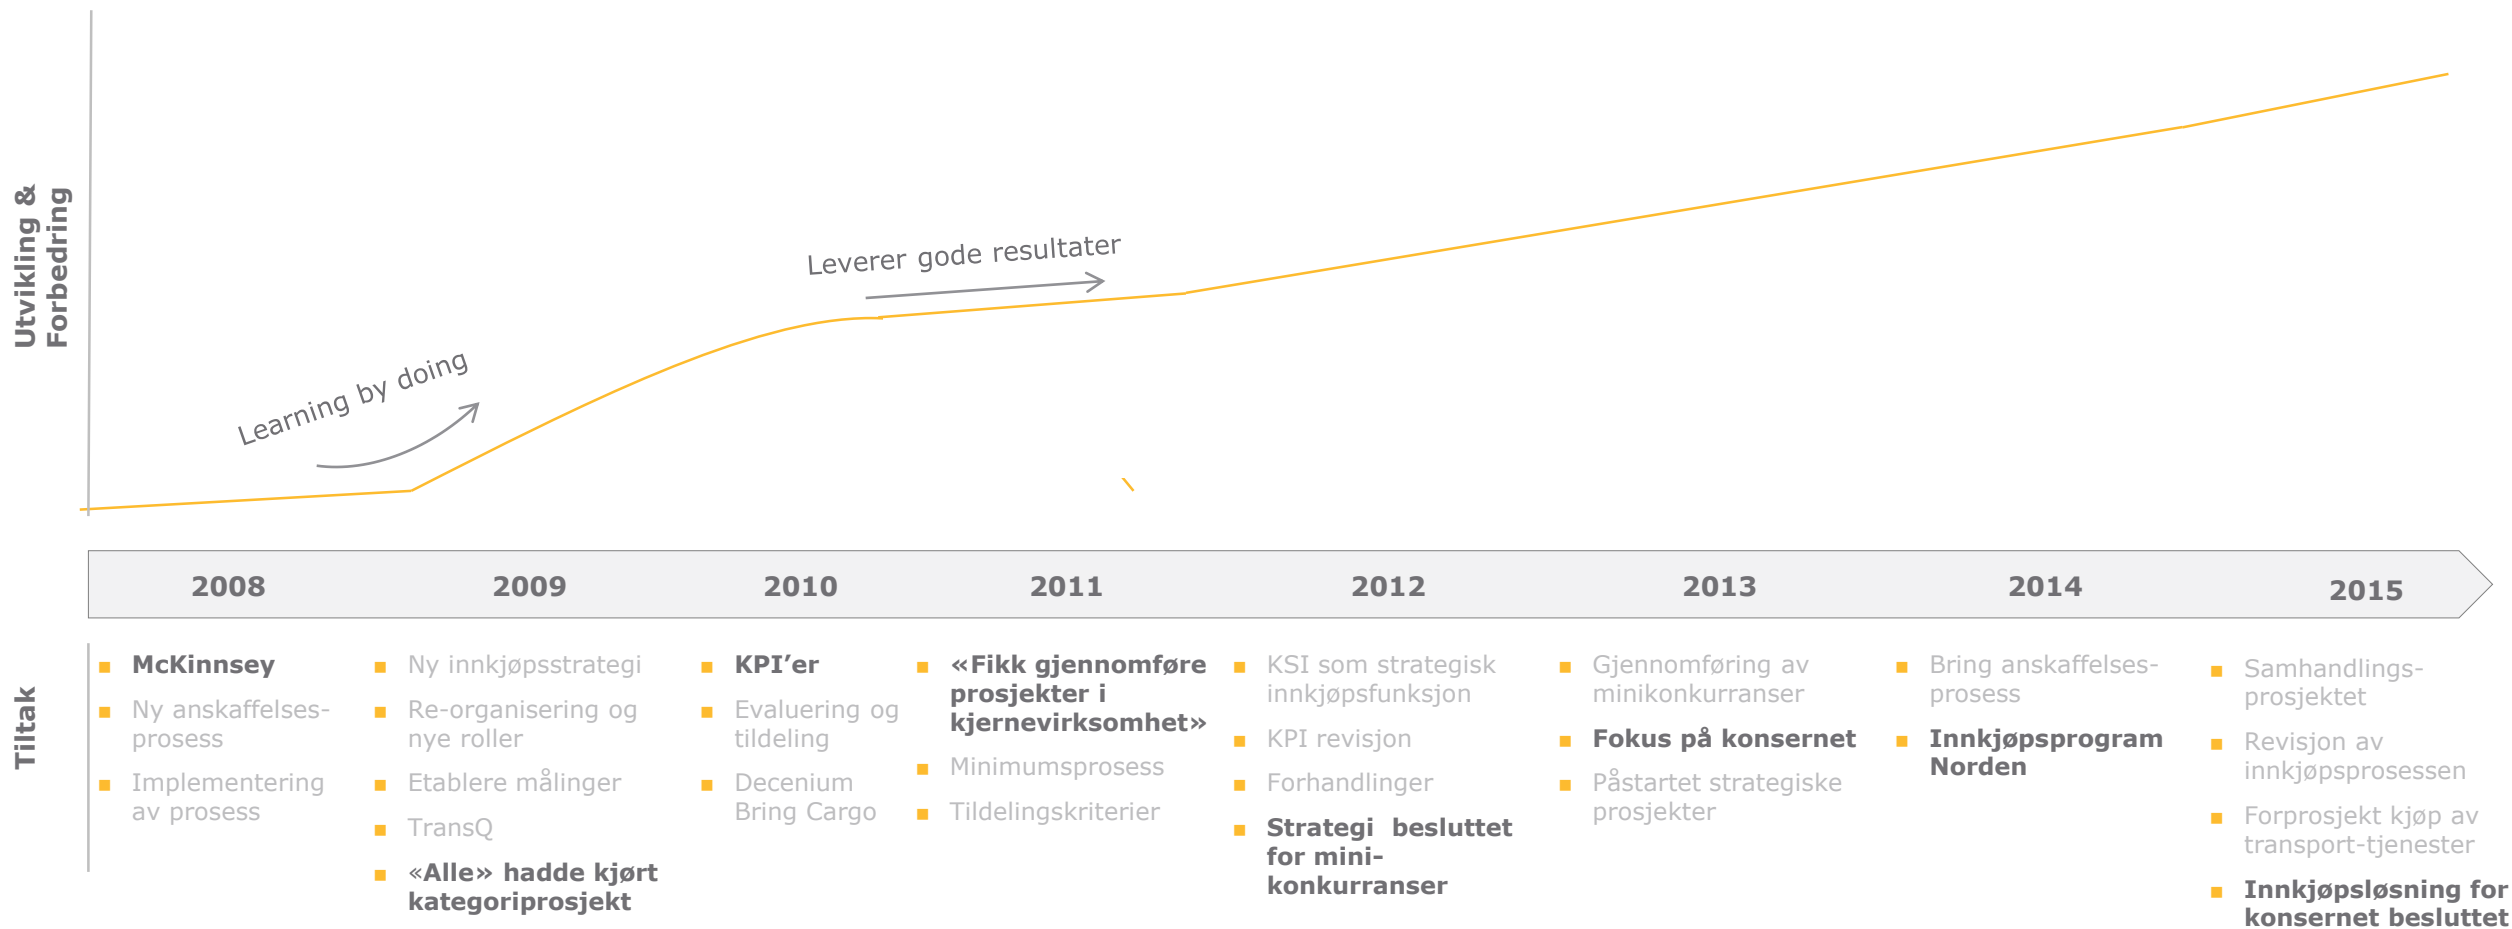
Utvikling & Forbedring

Leverer gode resultater

Learning by doing

2008 2009 2010 2011 2012 2013 2014 2015

Tiltak

- McKinnsey
- Ny anskaffelsesprosess
- Implementering av prosess

- Ny innkjøpsstrategi
- Re-organisering og nye roller
- Etablere målinger
- TransQ
- «Alle» hadde kjørt kategoriprosjekt

- KPI'er
- Evaluering og tildeling
- Decenium Bring Cargo

- «Fikk gjennomføre prosjekter i kjernevirksomhet»
- Minimumsprosess
- Tildelingskriterier

- KSI som strategisk innkjøpsfunksjon
- KPI revisjon
- Forhandlinger
- Strategi besluttet for minikonkurranser

- Gjennomføring av minikonkurranser
- Fokus på konsernet
- Påstartet strategiske prosjekter

- Bring anskaffelsesprosess
- Innkjøpsprogram Norden

- Samhandlingsprosjektet
- Revisjon av innkjøpsprosessen
- Forprosjekt kjøp av transport-tjenester
- Innkjøpsløsning for konsernet besluttet